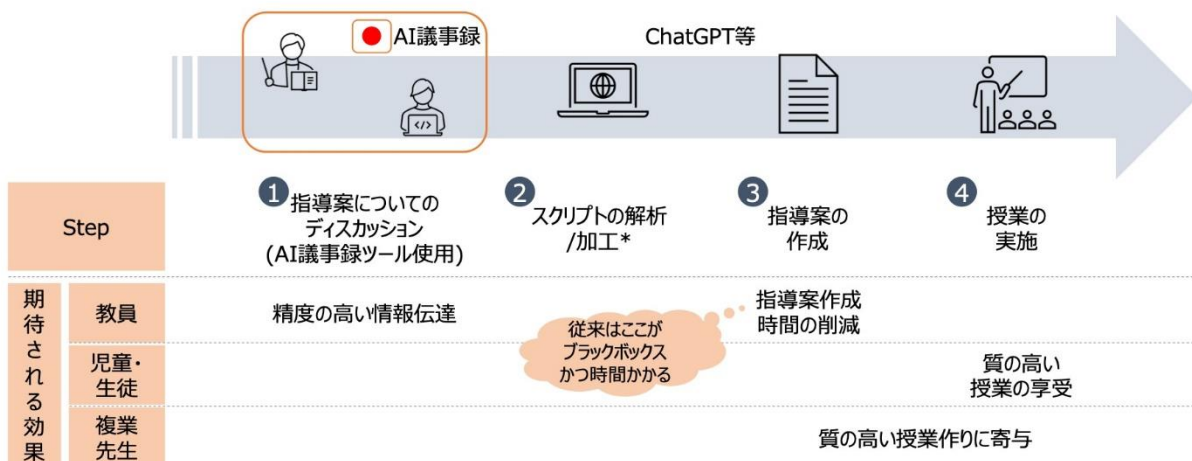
AI議事録

ChatGPT等

| Step | 1 指導案についてのディスカッション (AI議事録ツール使用) | 2 スクリプトの解析 /加工* | 3 指導案の作成 | 4 授業の実施 |
|---|---|---|---|---|
| 期待される効果 教員 | 精度の高い情報伝達 | | 指導案作成時間の削減 | |
| 児童・生徒 | | | | 質の高い授業の享受 |
| 複業先生 | | | 質の高い授業作りに寄与 | |

従来はここがブラックボックスかつ時間かかる